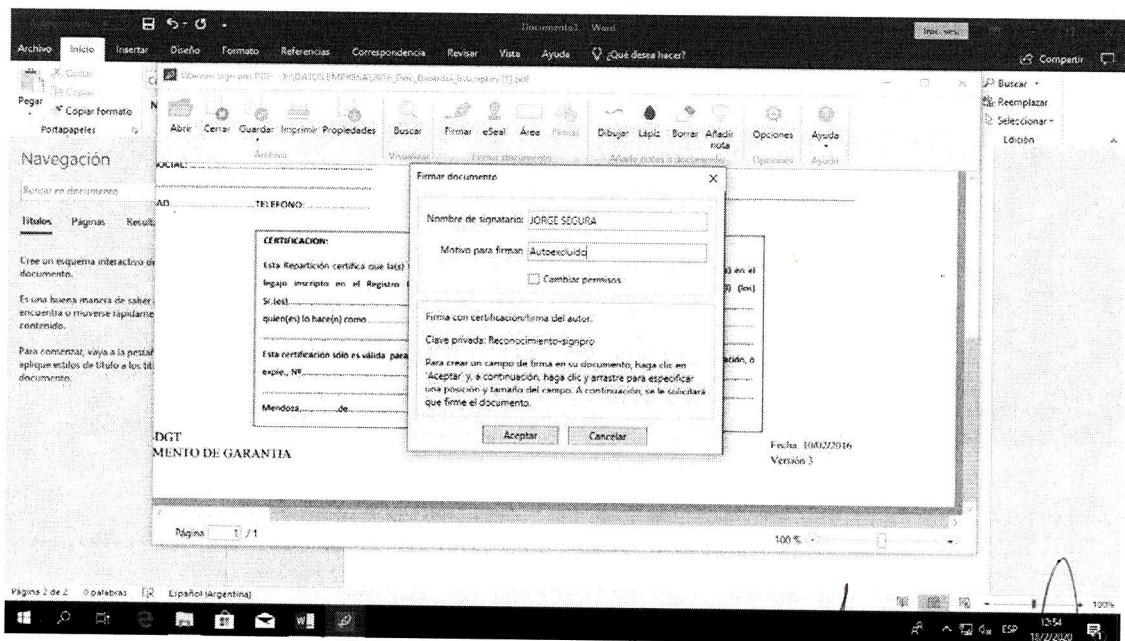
Documento1 - Word

Iniciar sesión

Archivo Inicio Insertar Diseño Formato Referencias Correspondencia Revisar Vista Ayuda ¿Qué desea hacer?

Compartir

Cortar
Copiar
Pegar
Copiar formato
Portapapeles

Buscar
Reemplazar
Seleccionar
Edición

Navegación

Buscar en documento

Títulos Páginas Result

Cree un esquema interactivo de su documento.

Es una buena manera de saber dónde se encuentra o moverse rápidamente por el contenido.

Para comenzar, vaya a la pestaña Inicio y aplique estilos de título a los títulos del documento.

Windows Sign pro PDF - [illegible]

Abrir Cerrar Guardar Imprimir Propiedades Buscar Firmar eSeal Área Firmas Dibujar Lápiz Borrar Añadir nota Opciones Ayuda

Archivo Visualizar Firmar documento Añadir notas a documento Opciones Ayuda

SOCIAL:

AD TELEFONO:

CERTIFICACION:

Esta Repartición certifica que la(s) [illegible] en el legajo inscripto en el Registro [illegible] (los) Sr.(es) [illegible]

quien(es) lo hace(n) como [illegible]

Esta certificación sólo es válida para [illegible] ación, o expte., Nº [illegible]

Mendoza, de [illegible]

DGT
MENTO DE GARANTIA

Fecha: 10/02/2016
Versión 3

Firmar documento

Nombre de signatario: JORGE SEGURA

Motivo para firmar: Autoexcluido

Cambiar permisos

Firma con certificación/firma del autor.

Clave privada: Reconocimiento-signpro

Para crear un campo de firma en su documento, haga clic en 'Aceptar' y, a continuación, haga clic y arrastre para especificar una posición y tamaño del campo. A continuación, se le solicitará que firme el documento.

Aceptar Cancelar

Página 1 / 1

100 %

Página 2 de 2 0 palabras Español (Argentina)

100%

ESP 12:54 18/7/2020